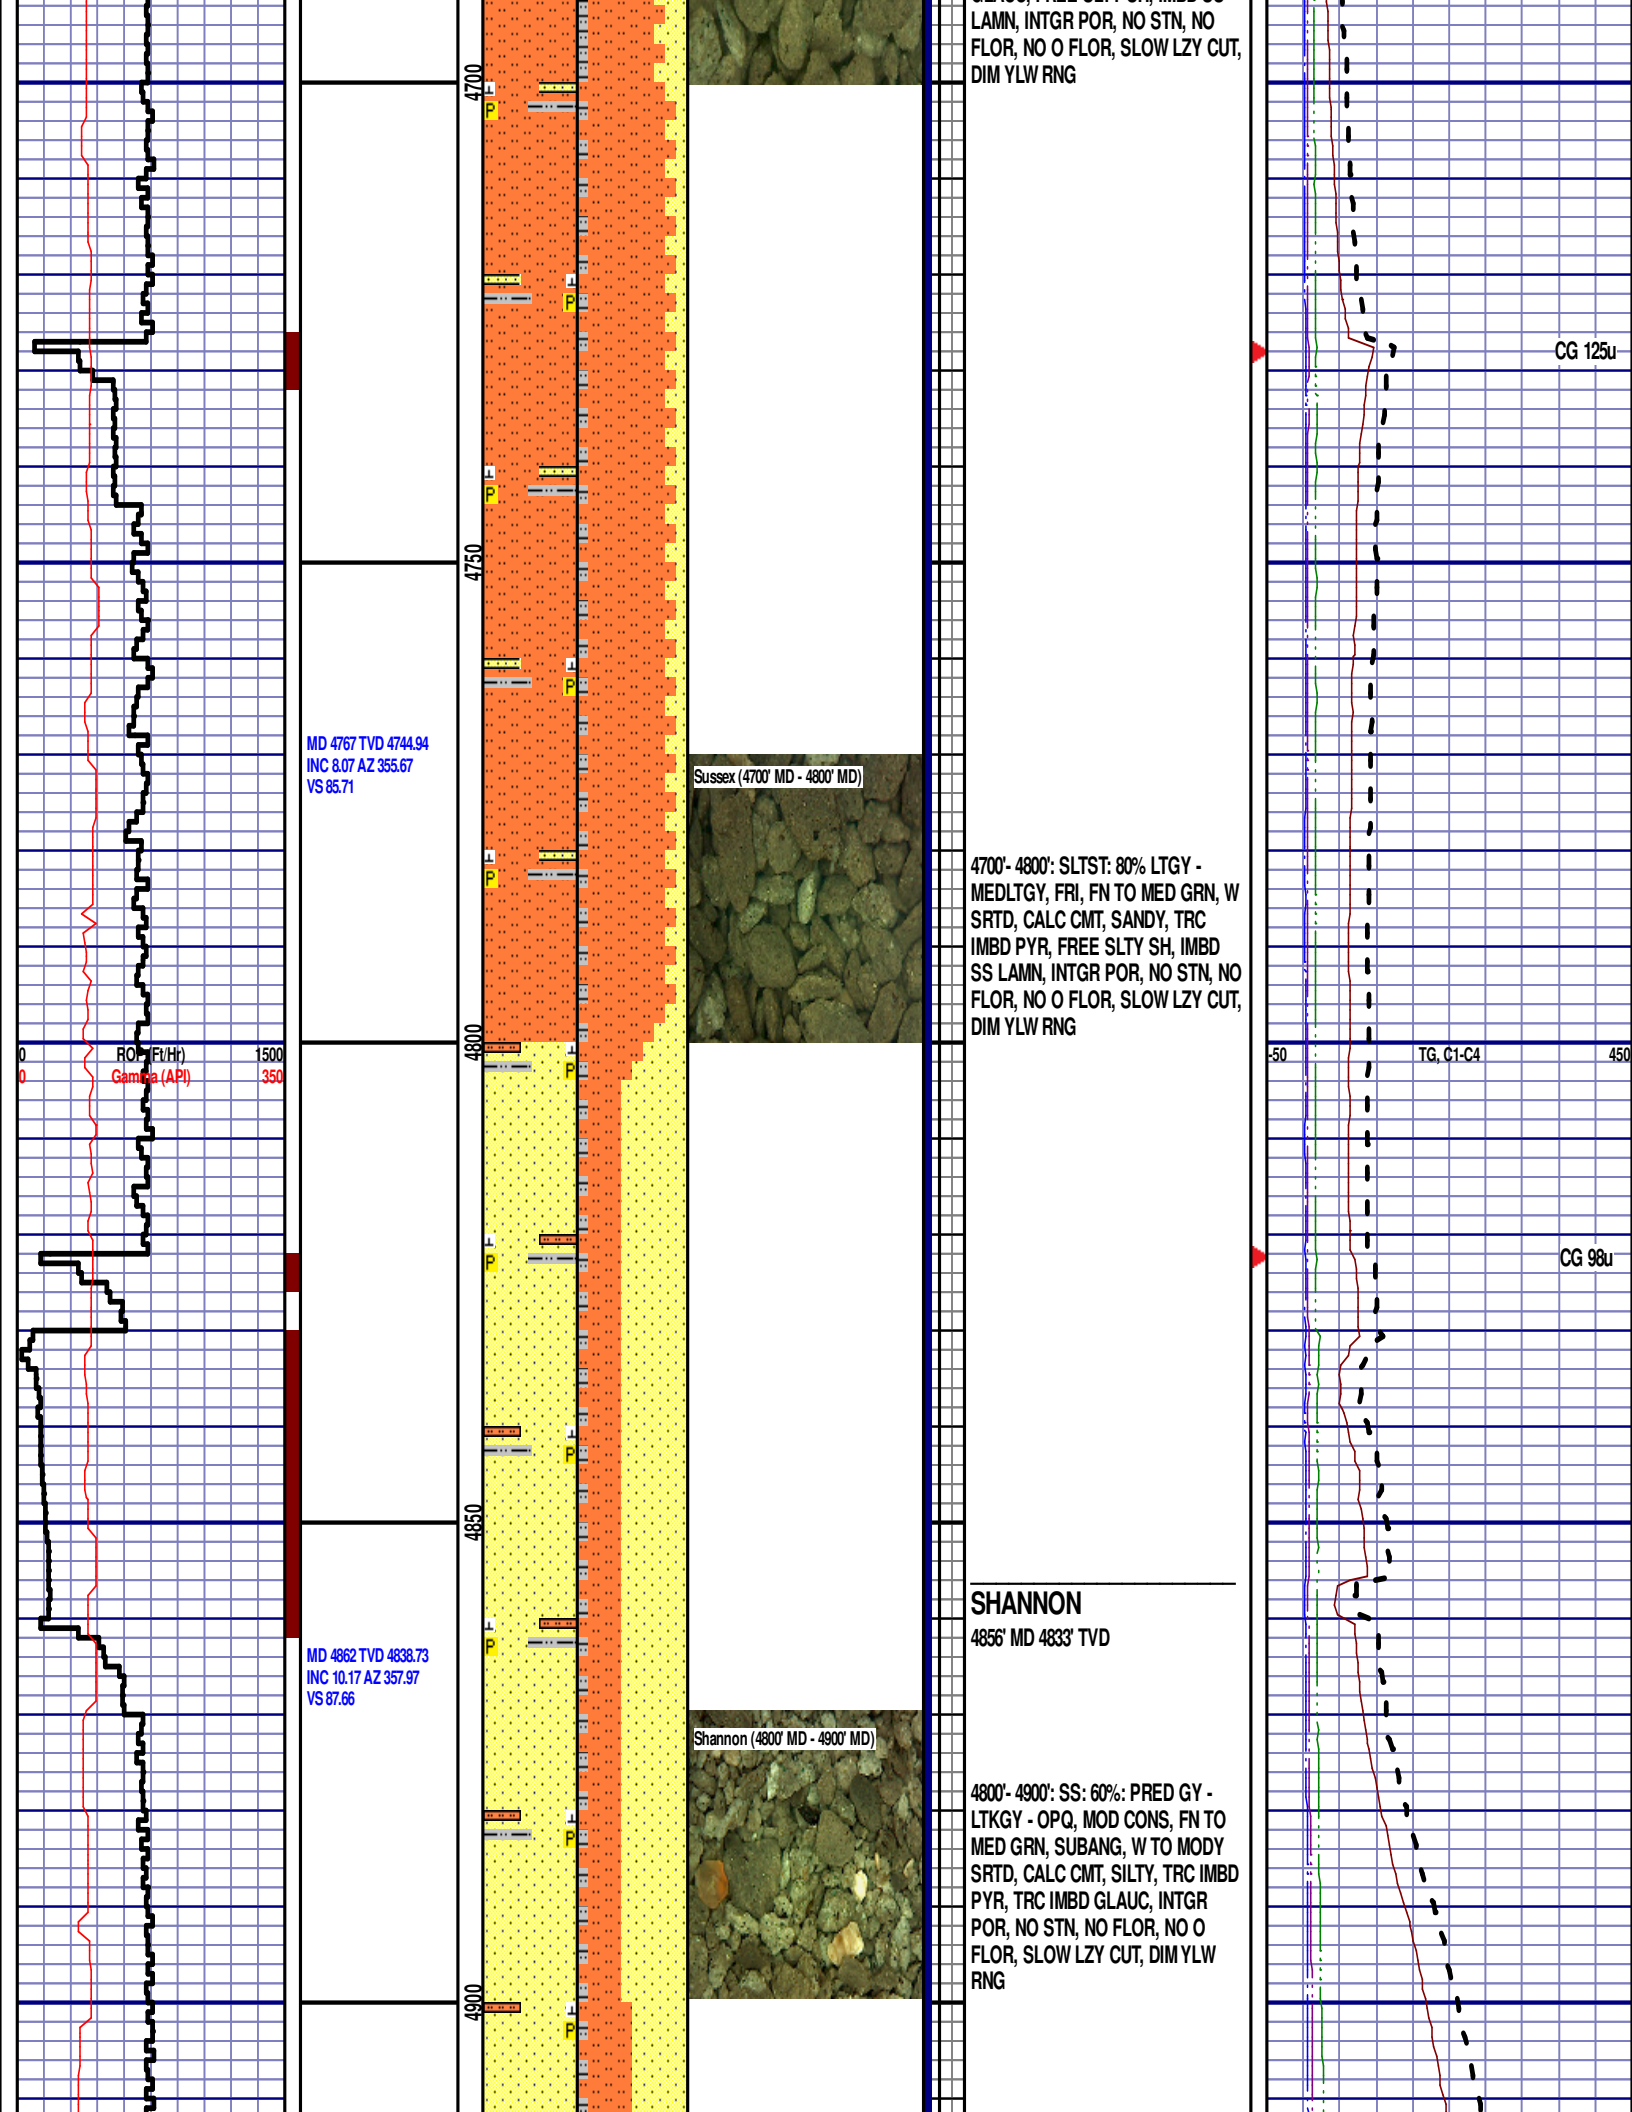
GLAUC, FREE SLTY SH, IMBD SS LAMN, INTGR POR, NO STN, NO FLOR, NO O FLOR, SLOW LZY CUT, DIM YLW RNG

4700

P

P

CG 125u

P

4750

P

MD 4767 TVD 4744.94
INC 8.07 AZ 355.67
VS 85.71

Sussex (4700' MD - 4800' MD)

P

4700'- 4800': SLTST: 80% LTGY - MEDLTGY, FRI, FN TO MED GRN, W SRTD, CALC CMT, SANDY, TRC IMBD PYR, FREE SLTY SH, IMBD SS LAMN, INTGR POR, NO STN, NO FLOR, NO O FLOR, SLOW LZY CUT, DIM YLW RNG

0 ROP (Ft/Hr) 1500
0 Gamma (API) 350

4800

P

-50 TG, C1-C4 450

P

CG 98u

P

4850

SHANNON
4856' MD 4833' TVD

P

MD 4862 TVD 4838.73
INC 10.17 AZ 357.97
VS 87.66

Shannon (4800' MD - 4900' MD)

4800'- 4900': SS: 60%: PRED GY - LTKGY - OPQ, MOD CONS, FN TO MED GRN, SUBANG, W TO MODY SRTD, CALC CMT, SILTY, TRC IMBD PYR, TRC IMBD GLAUC, INTGR POR, NO STN, NO FLOR, NO O FLOR, SLOW LZY CUT, DIM YLW RNG

P

4900

P